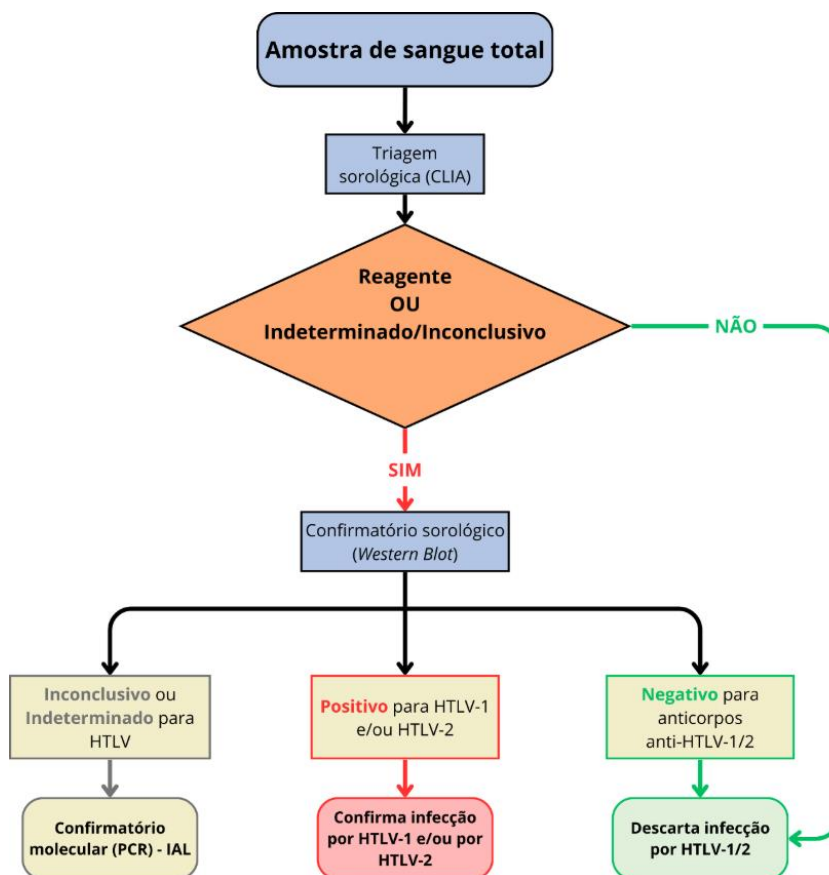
Amostra de sangue total

Triagem sorológica (CLIA)

Reagente
OU
Indeterminado/Inconclusivo

NÃO

SIM

Confirmatório sorológico (Western Blot)

Inconclusivo ou Indeterminado para HTLV

Positivo para HTLV-1 e/ou HTLV-2

Negativo para anticorpos anti-HTLV-1/2

Confirmatório molecular (PCR) - IAL

Confirma infecção por HTLV-1 e/ou por HTLV-2

Descarta infecção por HTLV-1/2